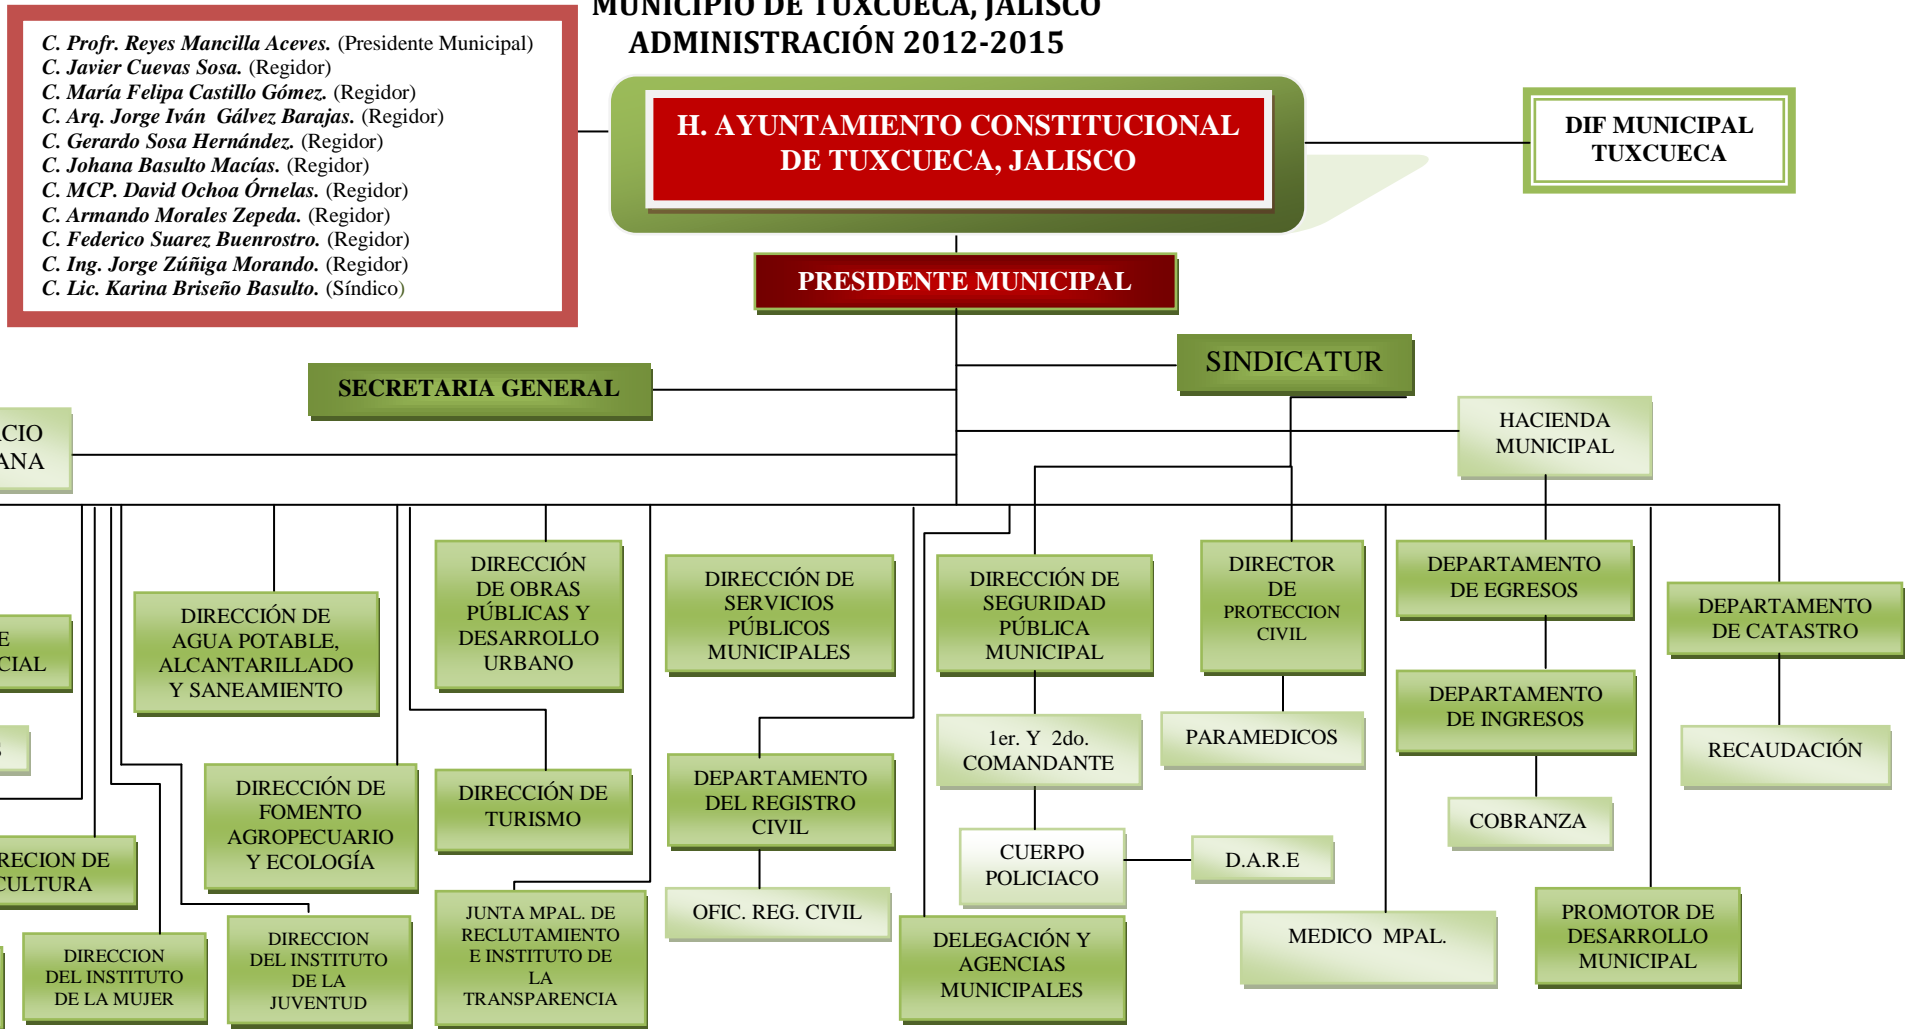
MUNICIPIO DE TUXCUECA, JALISCO
ADMINISTRACIÓN 2012-2015

C. Profr. Reyes Mancilla Aceves. (Presidente Municipal)
C. Javier Cuevas Sosa. (Regidor)
C. María Felipa Castillo Gómez. (Regidor)
C. Arq. Jorge Iván Gálvez Barajas. (Regidor)
C. Gerardo Sosa Hernández. (Regidor)
C. Johana Basulto Macías. (Regidor)
C. MCP. David Ochoa Órnelas. (Regidor)
C. Armando Morales Zepeda. (Regidor)
C. Federico Suarez Buenrostro. (Regidor)
C. Ing. Jorge Zúñiga Morando. (Regidor)
C. Lic. Karina Briseño Basulto. (Síndico)

H. AYUNTAMIENTO CONSTITUCIONAL DE TUXCUECA, JALISCO

DIF MUNICIPAL TUXCUECA

PRESIDENTE MUNICIPAL

SINDICATUR

SECRETARIA GENERAL

CIO
ANA

HACIENDA MUNICIPAL

E
CIAL

DIRECCIÓN DE AGUA POTABLE, ALCANTARILLADO Y SANEAMIENTO

DIRECCIÓN DE OBRAS PÚBLICAS Y DESARROLLO URBANO

DIRECCIÓN DE SERVICIOS PÚBLICOS MUNICIPALES

DIRECCIÓN DE SEGURIDAD PÚBLICA MUNICIPAL

DIRECTOR DE PROTECCION CIVIL

DEPARTAMENTO DE EGRESOS

DEPARTAMENTO DE CATASTRO

DEPARTAMENTO DE INGRESOS

S

1er. Y 2do. COMANDANTE

PARAMEDICOS

RECAUDACIÓN

DIRECCIÓN DE FOMENTO AGROPECUARIO Y ECOLOGÍA

DIRECCIÓN DE TURISMO

DEPARTAMENTO DEL REGISTRO CIVIL

COBRANZA

RECION DE
CULTURA

CUERPO POLICIACO

D.A.R.E

OFIC. REG. CIVIL

DIRECCION DEL INSTITUTO DE LA MUJER

DIRECCION DEL INSTITUTO DE LA JUVENTUD

JUNTA MPAL. DE RECLUTAMIENTO E INSTITUTO DE LA TRANSPARENCIA

DELEGACIÓN Y AGENCIAS MUNICIPALES

MEDICO MPAL.

PROMOTOR DE DESARROLLO MUNICIPAL